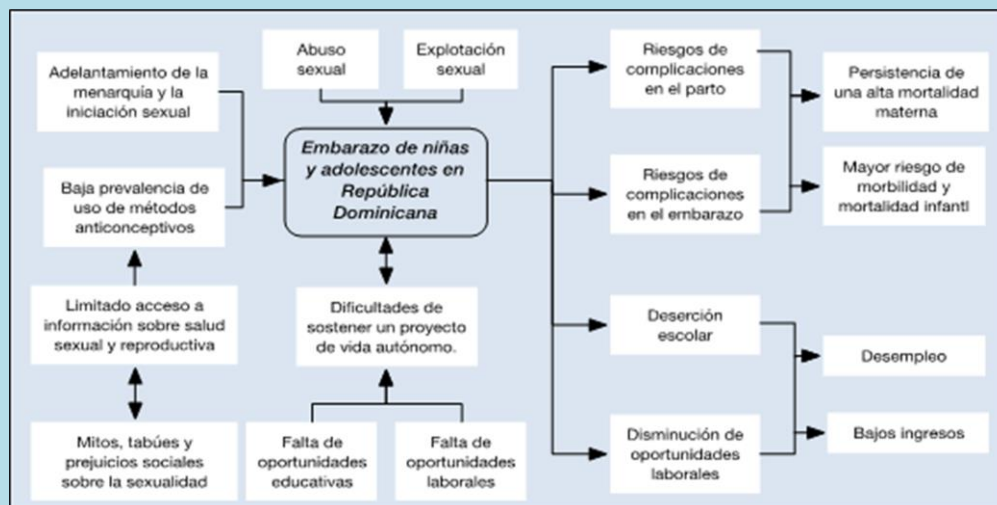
Adelantamiento de la menarquía y la iniciación sexual

Baja prevalencia de uso de métodos anticonceptivos

Limitado acceso a información sobre salud sexual y reproductiva

Mitos, tabúes y prejuicios sociales sobre la sexualidad

Abuso sexual

Explotación sexual

Embarazo de niñas y adolescentes en República Dominicana

Dificultades de sostener un proyecto de vida autónomo.

Falta de oportunidades educativas

Falta de oportunidades laborales

Riesgos de complicaciones en el parto

Riesgos de complicaciones en el embarazo

Deserción escolar

Disminución de oportunidades laborales

Persistencia de una alta mortalidad materna

Mayor riesgo de morbilidad y mortalidad infantl

Desempleo

Bajos ingresos